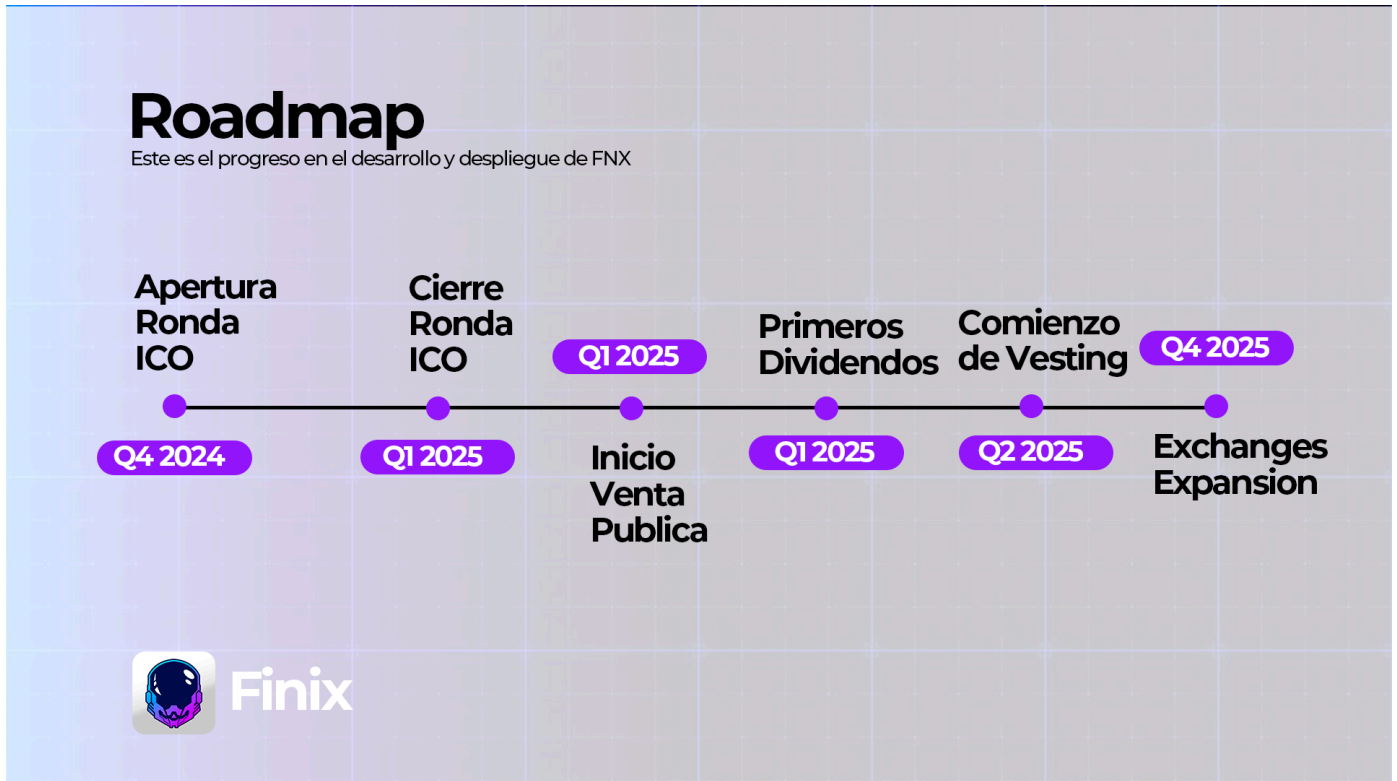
Roadmap

Este es el progreso en el desarrollo y despliegue de FNX

Apertura Ronda ICO

Q4 2024

Cierre Ronda ICO

Q1 2025

Q1 2025

Inicio Venta Publica

Primeros Dividendos

Q1 2025

Comienzo de Vesting

Q2 2025

Q4 2025

Exchanges Expansion

Finix